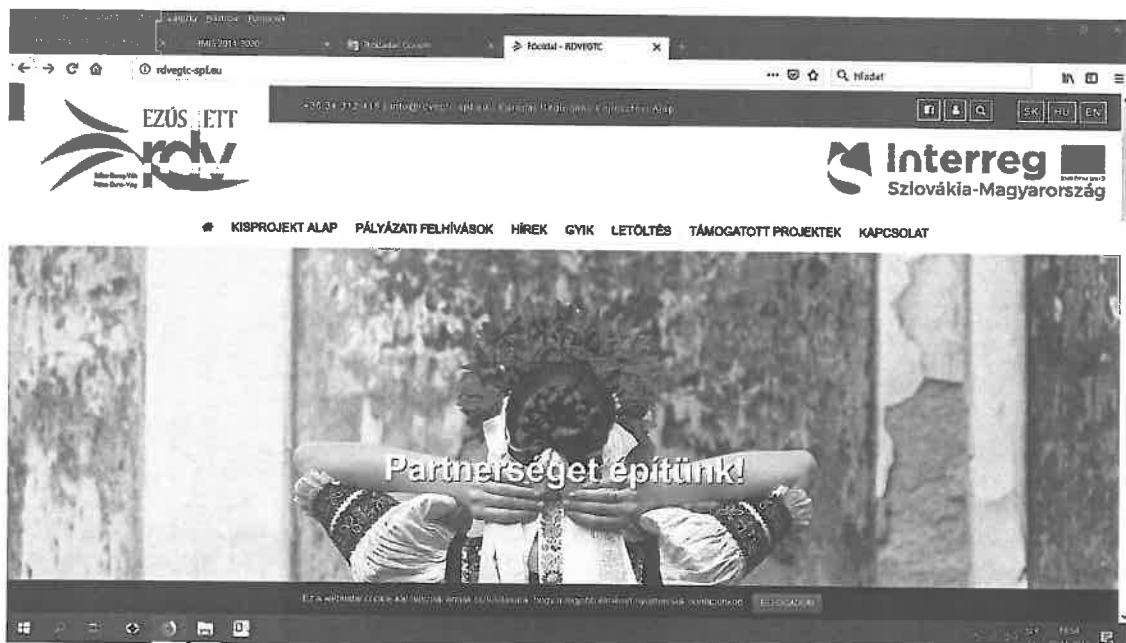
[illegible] Könyvjelzők Eszközök Súgó

HMS 2014-2020

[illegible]

Főoldal - RDVEGTC

rdvegtc-spl.eu

Keresés

EZÜS ETT

rdv

+36 34 312 415 | info@rdvegtc-spl.eu | Kisprojekt Alap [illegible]

SK HU EN

Interreg

Szlovákia-Magyarország

KISPROJEKT ALAP PÁLYÁZATI FELHÍVÁSOK HÍREK GYIK LETÖLTÉS TÁMOGATOTT PROJEKTEK KAPCSOLAT

Partnerséget építünk!

Ez a weboldal cookie-kat használ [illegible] ELFOGADOM